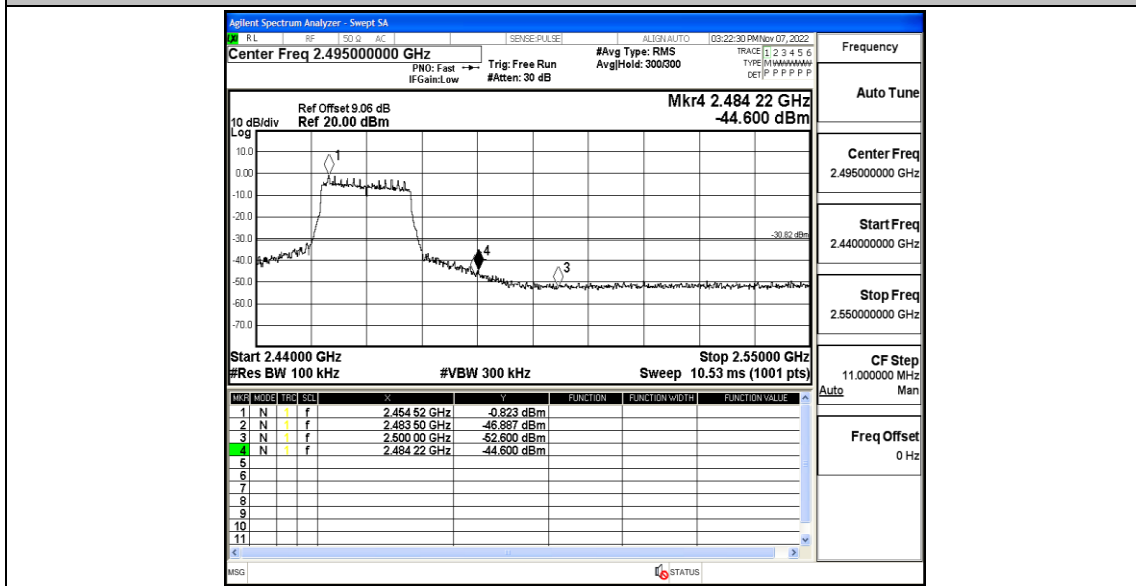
Agilent Spectrum Analyzer - Swept SA

RL RF 50 Ω AC SENSE:PULSE ALIGN AUTO 03:22:30 PM Nov 07, 2022

Center Freq 2.495000000 GHz

PNO: Fast IFGain:Low

Trig: Free Run #Atten: 30 dB

#Avg Type: RMS Avg|Hold: 300/300

TRACE 1 2 3 4 5 6 TYPE M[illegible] DET P P P P P P

Frequency

Ref Offset 9.06 dB

10 dB/div Ref 20.00 dBm

Log

Mkr4 2.484 22 GHz -44.600 dBm

Auto Tune

10.0

0.00

-10.0

-20.0

-30.0

-40.0

-50.0

-60.0

-70.0

1

4

3

-30.82 dBm

Center Freq 2.495000000 GHz

Start Freq 2.440000000 GHz

Stop Freq 2.550000000 GHz

Start 2.44000 GHz

#Res BW 100 kHz

#VBW 300 kHz

Stop 2.55000 GHz

Sweep 10.53 ms (1001 pts)

CF Step 11.000000 MHz

Auto Man

| MKR | MODE | TRC | SCL | X | Y | FUNCTION | FUNCTION WIDTH | FUNCTION VALUE |
|---|---|---|---|---|---|---|---|---|
| 1 | N | 1 | f | 2.454 52 GHz | -0.823 dBm | | | |
| 2 | N | 1 | f | 2.483 50 GHz | -46.887 dBm | | | |
| 3 | N | 1 | f | 2.500 00 GHz | -52.600 dBm | | | |
| 4 | N | 1 | f | 2.484 22 GHz | -44.600 dBm | | | |
| 5 | | | | | | | | |
| 6 | | | | | | | | |
| 7 | | | | | | | | |
| 8 | | | | | | | | |
| 9 | | | | | | | | |
| 10 | | | | | | | | |
| 11 | | | | | | | | |

Freq Offset 0 Hz

MSG

STATUS